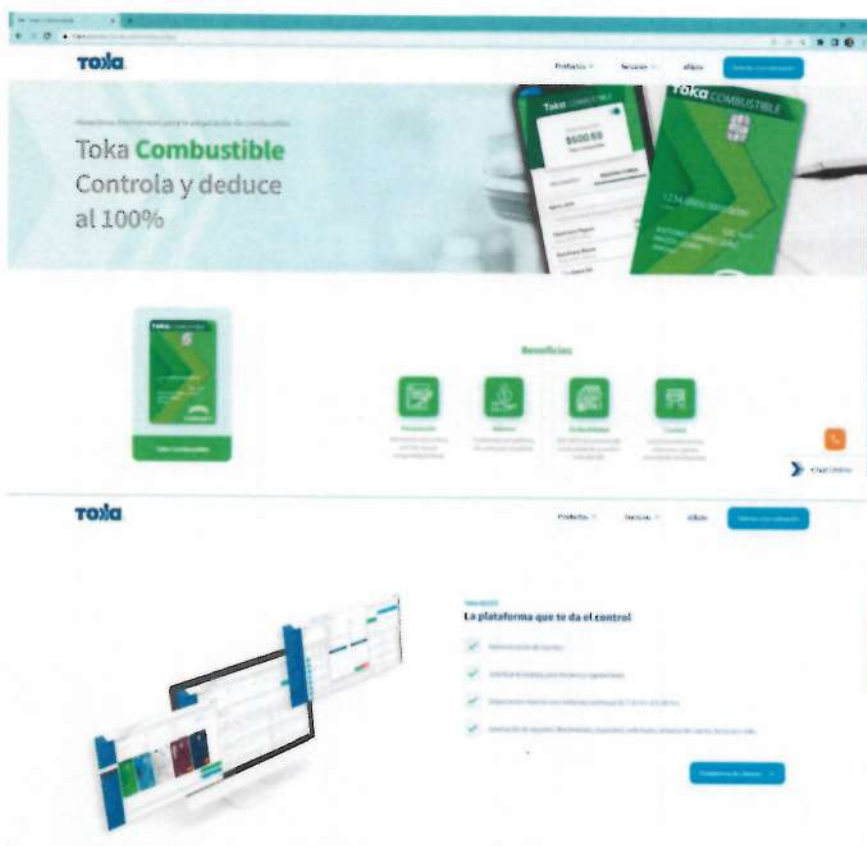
Toka

Productos Servicios Afiliate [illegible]

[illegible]

Toka Combustible
Controla y deduce al 100%

Toka COMBUSTIBLE
$500.69

toka COMBUSTIBLE

Toka Combustible

Beneficios

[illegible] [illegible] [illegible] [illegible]

Toka

Productos Servicios Afiliate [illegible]

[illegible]
La plataforma que te da el control

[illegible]

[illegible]

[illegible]

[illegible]

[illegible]